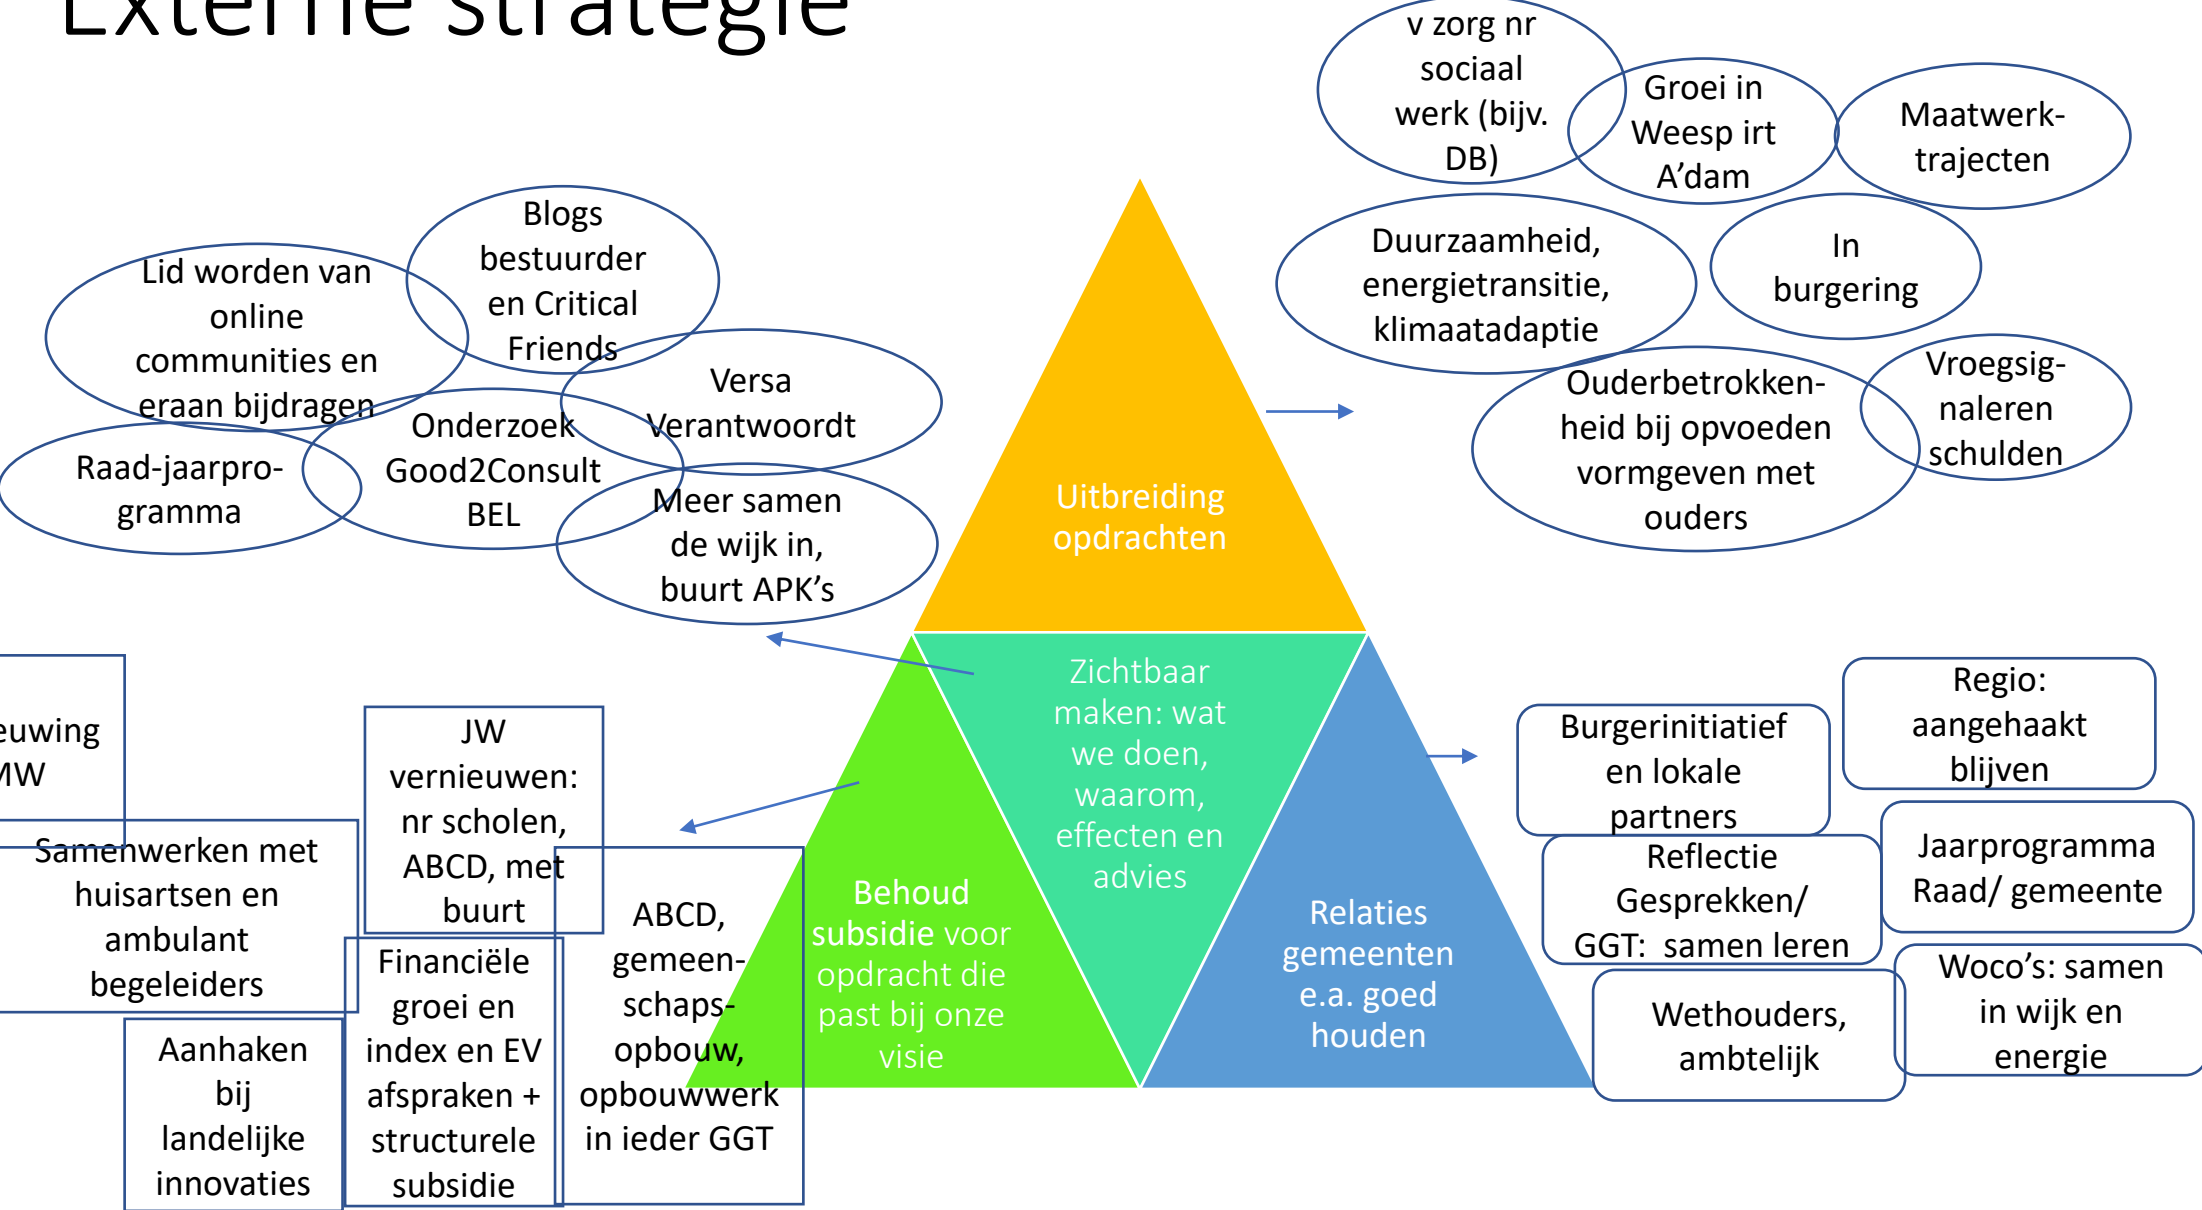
Externe strategie

v zorg nr sociaal werk (bijv. DB)

Groei in Weesp irt A'dam

Maatwerk-trajecten

Blogs bestuurder en Critical Friends

Lid worden van online communities en eraan bijdragen

Duurzaamheid, energietransitie, klimaatadaptie

In burgering

Versa Verantwoordt

Ouderbetrokkenheid bij opvoeden vormgeven met ouders

Vroegsignaleren schulden

Onderzoek Good2Consult BEL

Raad-jaarprogramma

Meer samen de wijk in, buurt APK's

Uitbreiding opdrachten

Zichtbaar maken: wat we doen, waarom, effecten en advies

Behoud subsidie voor opdracht die past bij onze visie

Relaties gemeenten e.a. goed houden

euwing MW

JW vernieuwen: nr scholen, ABCD, met buurt

Samenwerken met huisartsen en ambulant begeleiders

ABCD, gemeenschaps-opbouw, opbouwwerk in ieder GGT

Financiële groei en index en EV afspraken + structurele subsidie

Aanhaken bij landelijke innovaties

Regio: aangehaakt blijven

Burgerinitiatief en lokale partners

Reflectie Gesprekken/ GGT: samen leren

Jaarprogramma Raad/ gemeente

Woco's: samen in wijk en energie

Wethouders, ambtelijk